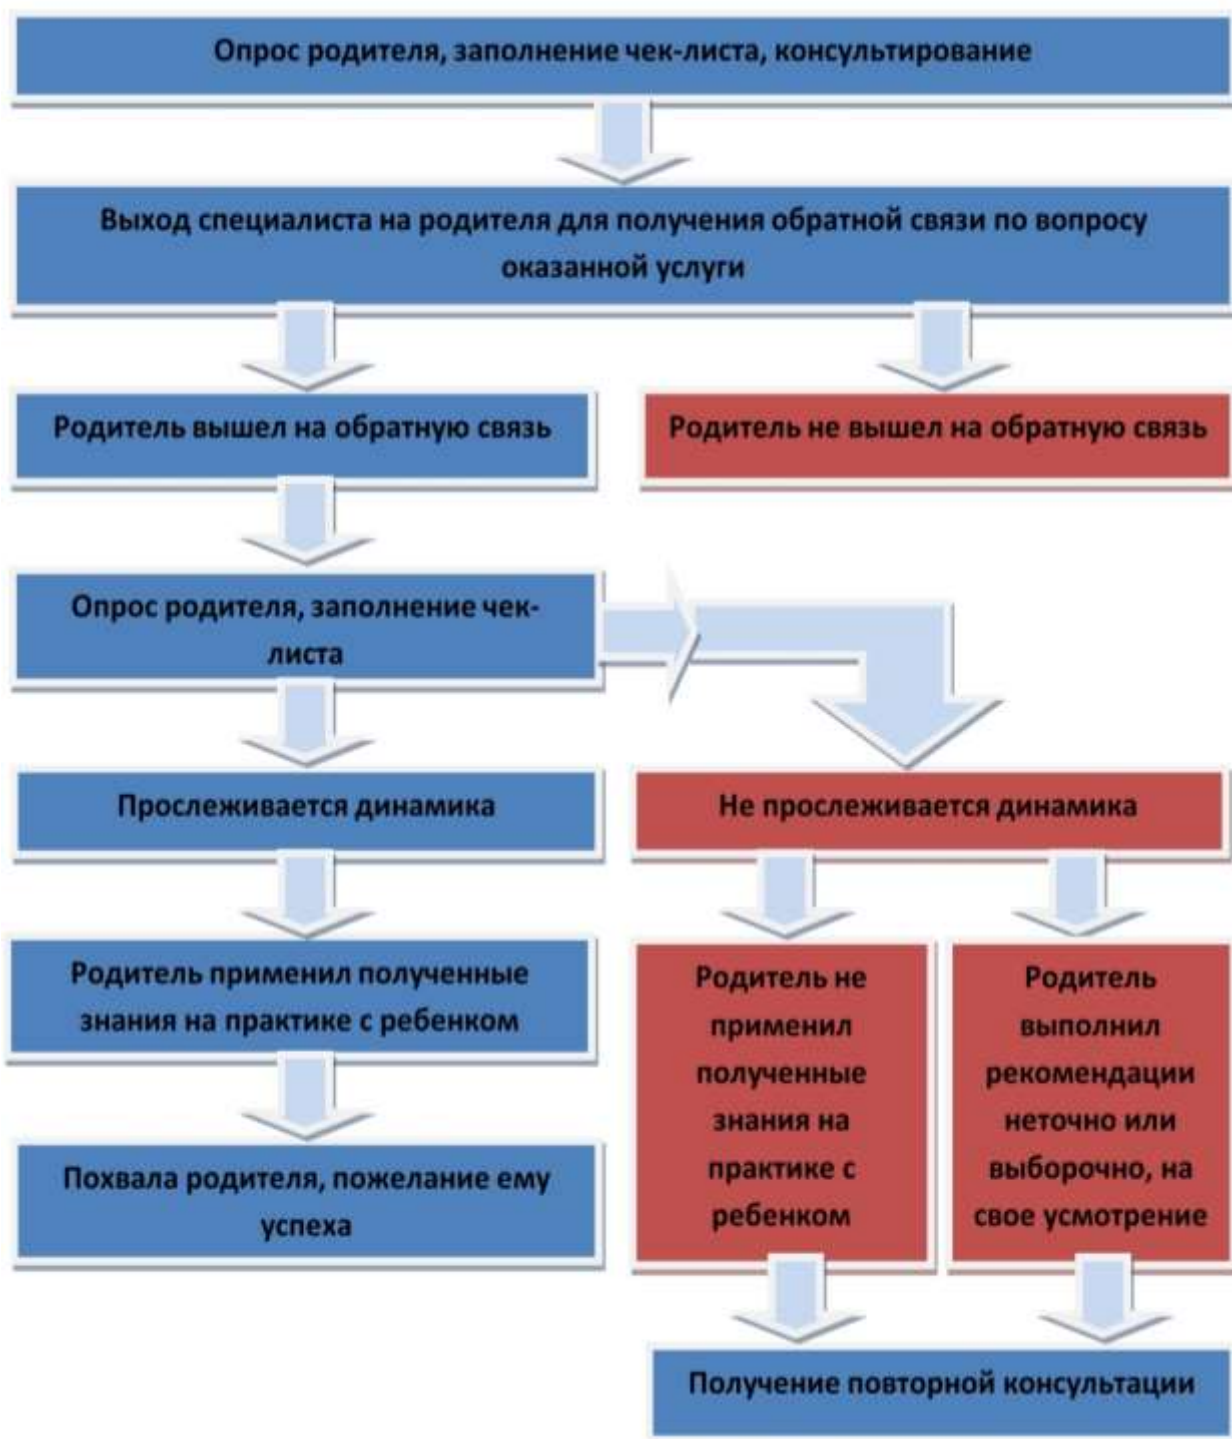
Опрос родителя, заполнение чек-листа, консультирование

Выход специалиста на родителя для получения обратной связи по вопросу оказанной услуги

Родитель вышел на обратную связь

Родитель не вышел на обратную связь

Опрос родителя, заполнение чек-листа

Прослеживается динамика

Не прослеживается динамика

Родитель применил полученные знания на практике с ребенком

Родитель не применил полученные знания на практике с ребенком

Родитель выполнил рекомендации неточно или выборочно, на свое усмотрение

Похвала родителя, пожелание ему успеха

Получение повторной консультации